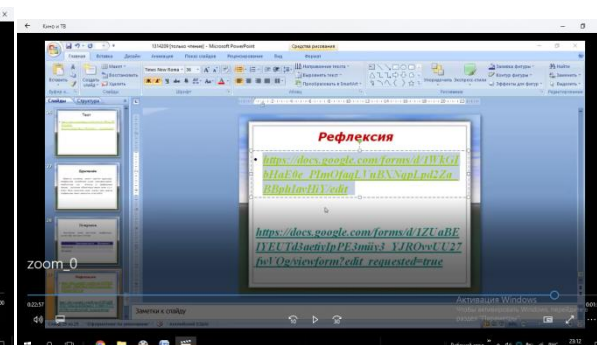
Кино и ТВ

1314209 [только чтение] - Microsoft PowerPoint

Средства рисования

Главная Вставка Дизайн Анимация Показ слайдов Рецензирование Вид Формат

Times New Roman 36

Вставить Создать слайд Удалить

Направление текста Выровнять текст Преобразовать в SmartArt

Упорядочить Экспресс-стили

Заливка фигуры Контур фигуры Эффекты для фигур

Найти Заменить Выделить

Буфер обмена Слайды Шрифт Абзац Рисование Редактирование

Слайды Структура

Тест

Заключение

Рефлексия

Рефлексия

https://docs.google.com/forms/d/1WkGlbHaE0e_PlmOfagLUuBNNapLpd2ZaBBph1avHiY/edit

https://docs.google.com/forms/d/1ZUaBEIYEUTd3aetielpPE3miy3_YJROvvCU27fwVQg/viewform?edit_requested=true

zoom_0

Заметки к слайду

Активация Windows

Чтобы активировать Windows, перейдите в раздел "Параметры".

0:22:57

23:12